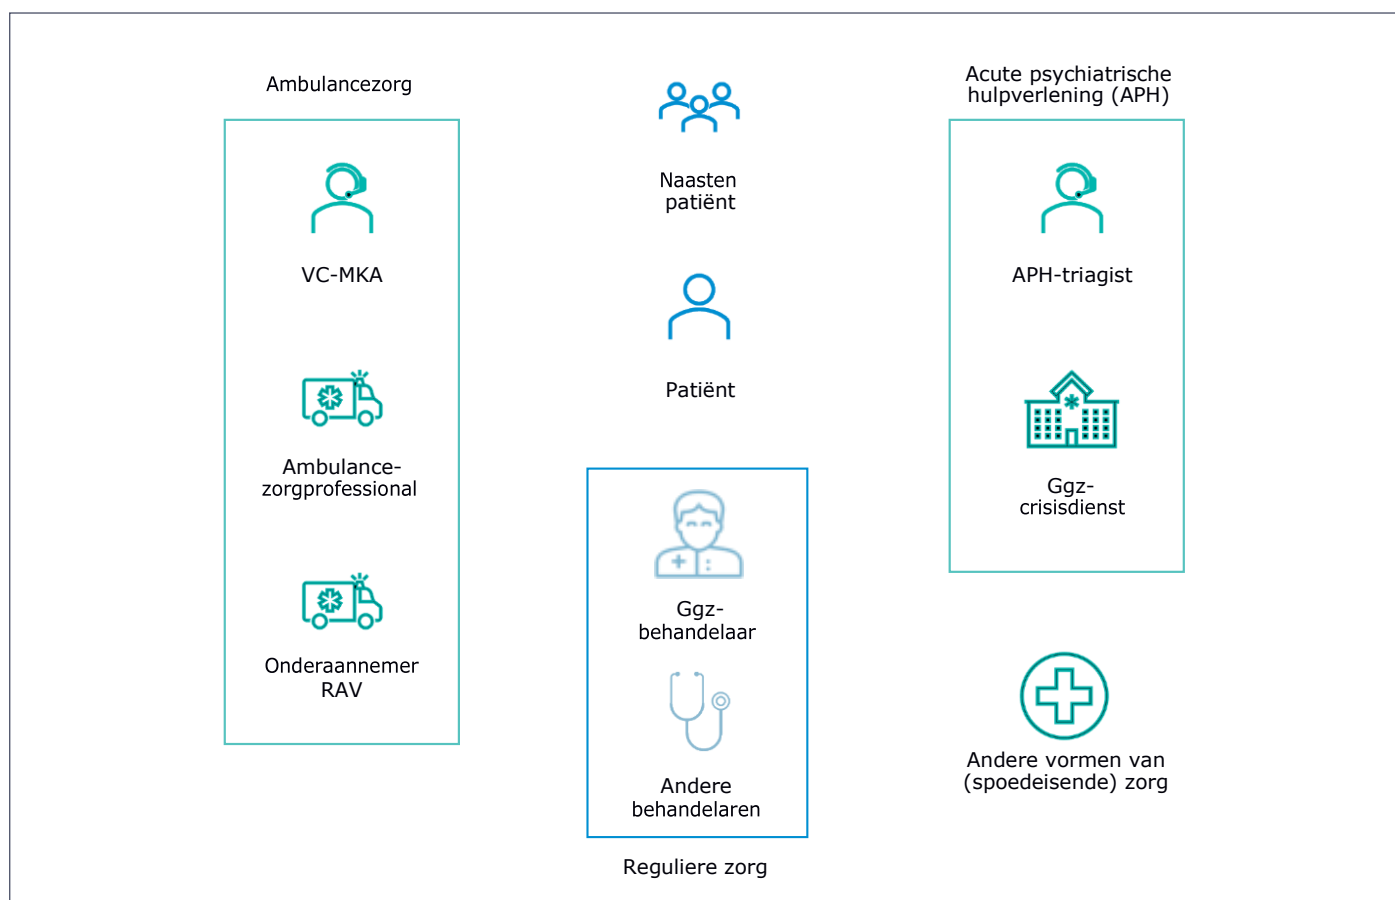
Ambulancezorg

VC-MKA

Ambulancezorgprofessional

Onderaannemer RAV

Naasten patiënt

Patiënt

Ggz-behandelaar

Andere behandelaren

Reguliere zorg

Acute psychiatrische hulpverlening (APH)

APH-triagist

Ggz-crisisdienst

Andere vormen van (spoedeisende) zorg